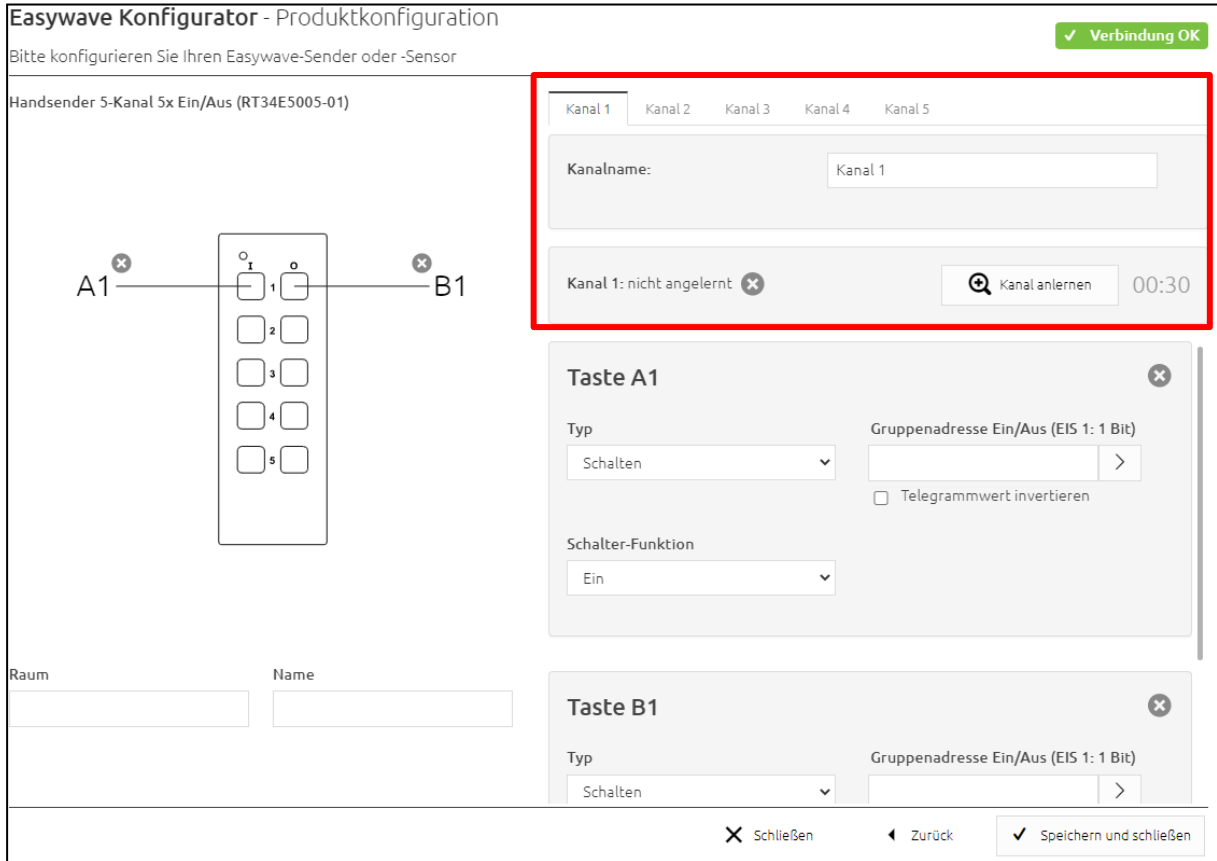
Easywave Konfigurator - Produktkonfiguration
Bitte konfigurieren Sie Ihren Easywave-Sender oder -Sensor

✓ Verbindung OK

Handsender 5-Kanal 5x Ein/Aus (RT34E5005-01)

A1
I
O
1
2
3
4
5
B1

Kanal 1 | Kanal 2 | Kanal 3 | Kanal 4 | Kanal 5

Kanalname:
Kanal 1

Kanal 1: nicht angelernt
Kanal anlernen
00:30

Taste A1
Typ
Schalten
Gruppenadresse Ein/Aus (EIS 1: 1 Bit)
Telegrammwert invertieren
Schalter-Funktion
Ein

Raum
Name

Taste B1
Typ
Schalten
Gruppenadresse Ein/Aus (EIS 1: 1 Bit)

Schließen
Zurück
Speichern und schließen